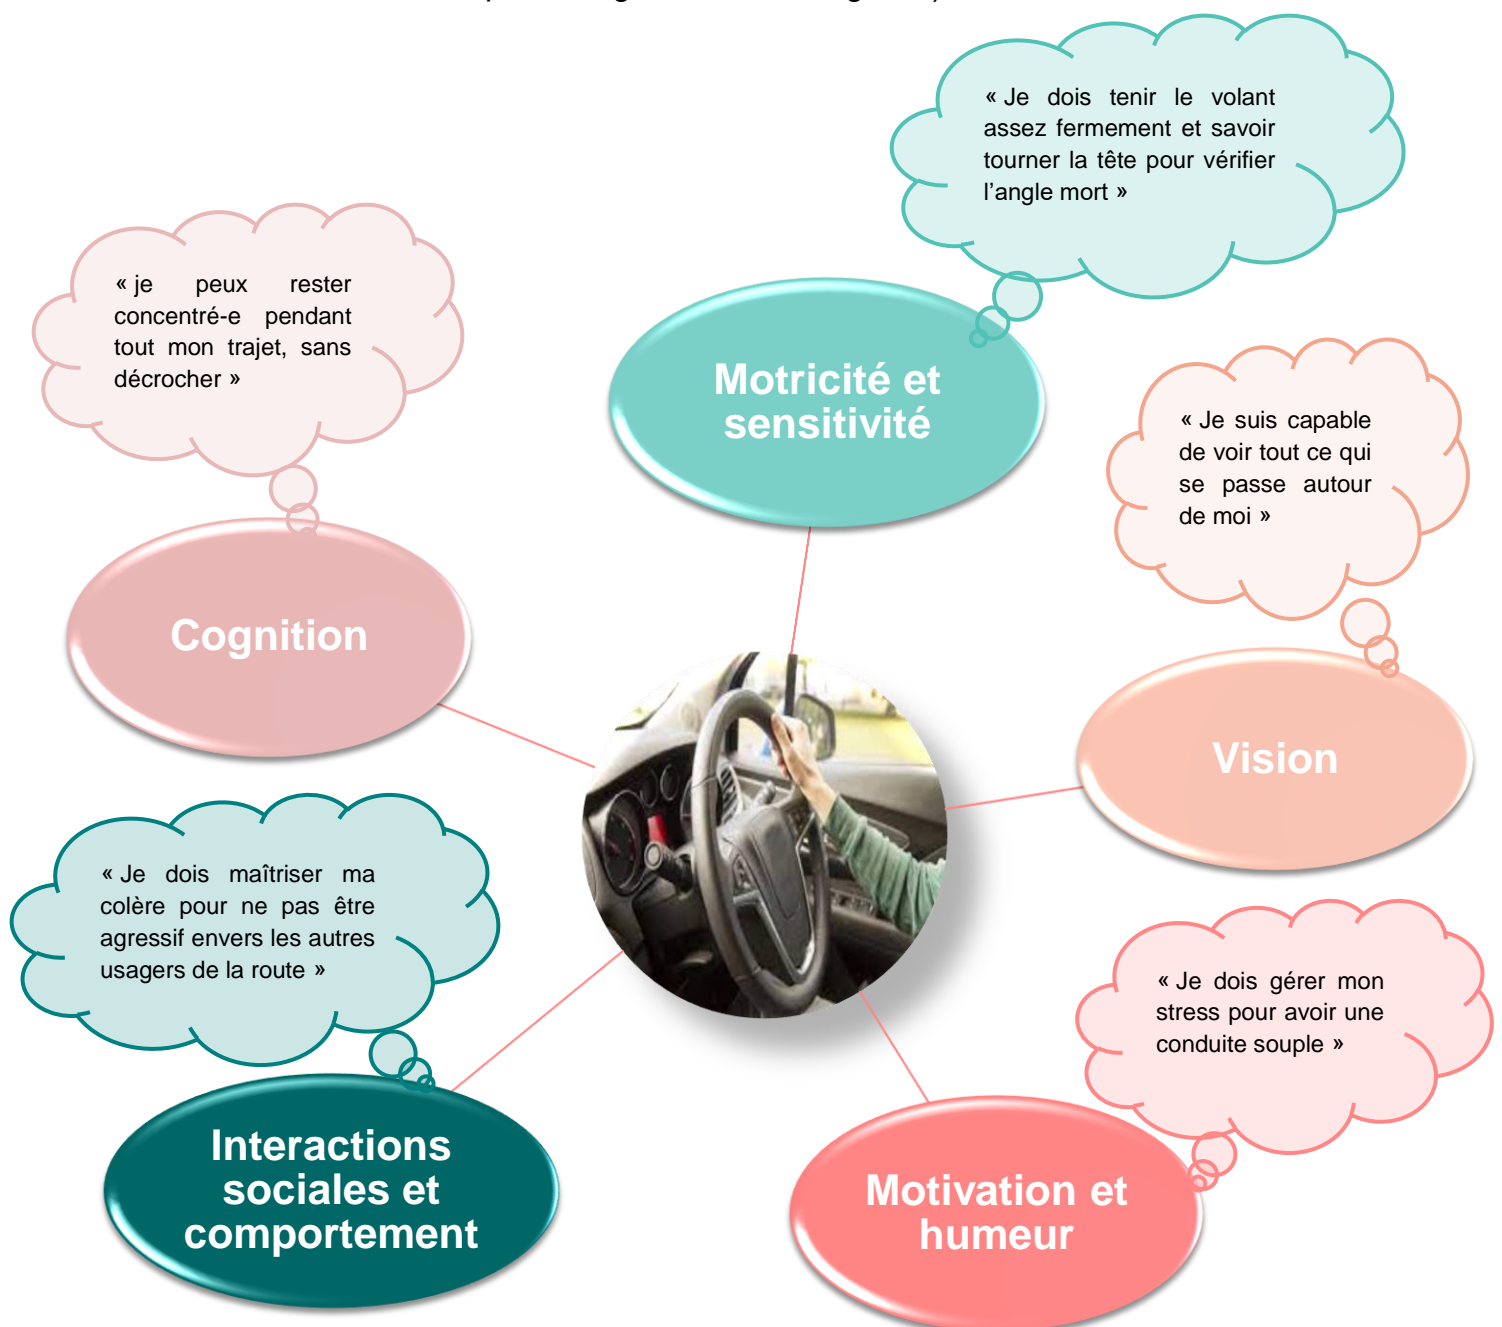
« Je dois tenir le volant assez fermement et savoir tourner la tête pour vérifier l'angle mort »

« je peux rester concentré-e pendant tout mon trajet, sans décrocher »

Motricité et sensitivité

« Je suis capable de voir tout ce qui se passe autour de moi »

Cognition

Vision

« Je dois maîtriser ma colère pour ne pas être agressif envers les autres usagers de la route »

« Je dois gérer mon stress pour avoir une conduite souple »

Interactions sociales et comportement

Motivation et humeur